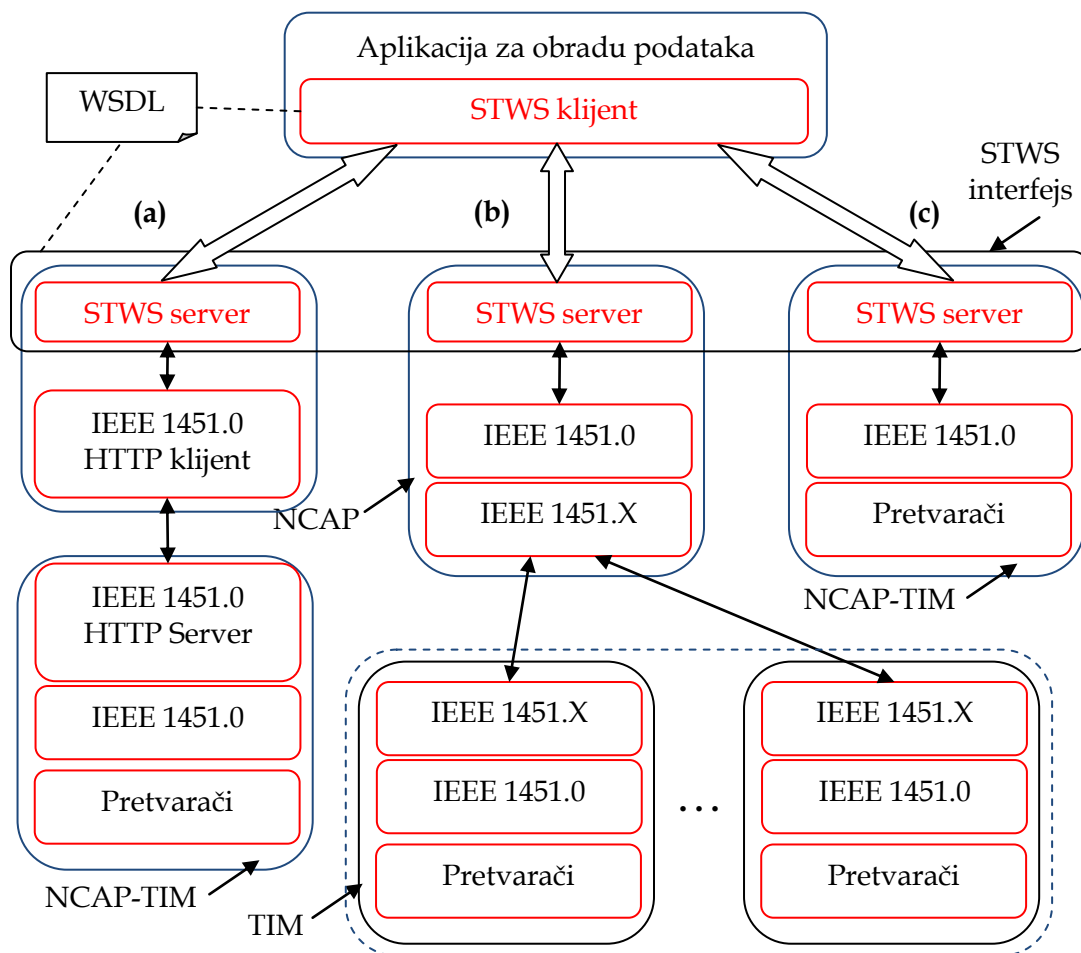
Aplikacija za obradu podataka

STWS klijent

WSDL

STWS interfejs

(a)

(b)

(c)

STWS server

STWS server

STWS server

IEEE 1451.0 HTTP klijent

IEEE 1451.0

IEEE 1451.X

IEEE 1451.0

Pretvarači

NCAP

NCAP-TIM

IEEE 1451.0 HTTP Server

IEEE 1451.0

Pretvarači

NCAP-TIM

IEEE 1451.X

IEEE 1451.0

Pretvarači

…

IEEE 1451.X

IEEE 1451.0

Pretvarači

TIM